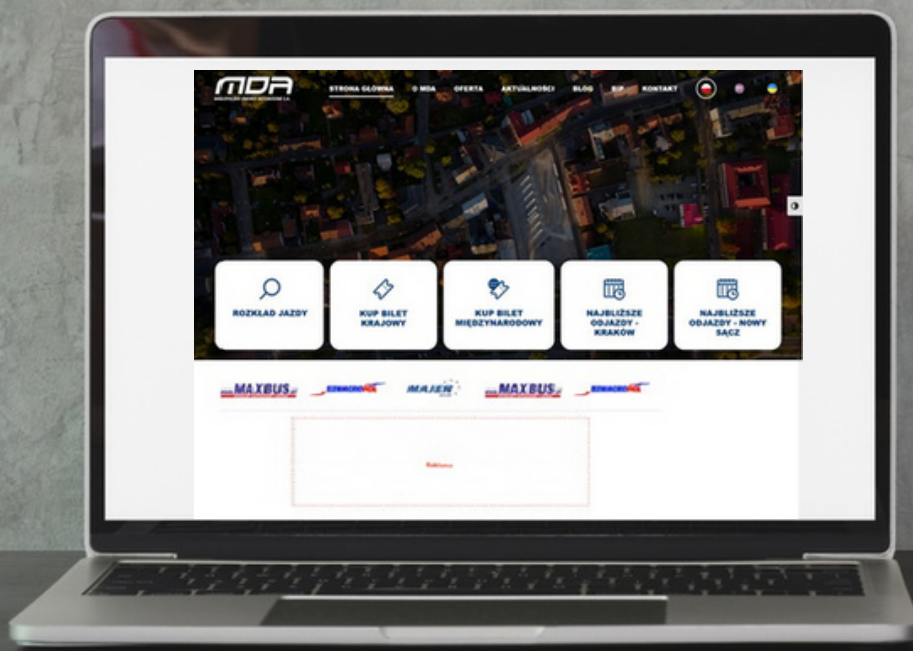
MDA
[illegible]

STRONA GŁÓWNA
O MDA
OFERTA
AKTUALNOŚCI
BLOG
BIP
KONTAKT

ROZKŁAD JAZDY

KUP BILET KRAJOWY

KUP BILET MIĘDZYNARODOWY

NAJBLIŻSZE ODJAZDY - KRAKÓW

NAJBLIŻSZE ODJAZDY - NOWY SĄCZ

MAXBUS
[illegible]
MAJER
MAXBUS
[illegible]

Reklama